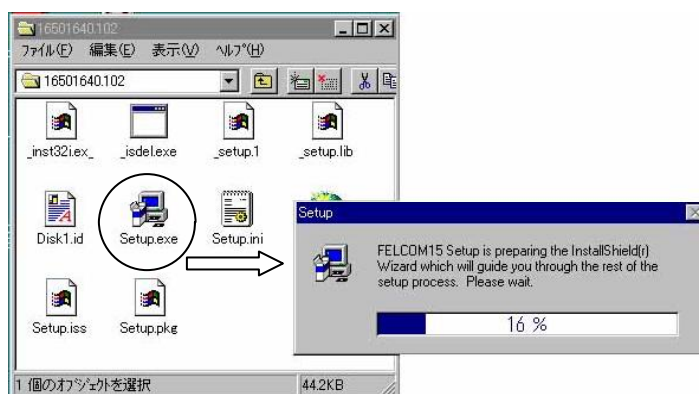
16501640.102
ファイル(F) 編集(E) 表示(V) ヘルプ(H)
16501640.102

_inst32i.ex_
_isdel.exe
_setup.1
_setup.lib
Disk1.id
Setup.exe
Setup.ini
Setup.iss
Setup.pkg

1 個のオブジェクトを選択
44.2KB

Setup
FELCOM15 Setup is preparing the InstallShield(r) Wizard which will guide you through the rest of the setup process. Please wait.
16 %